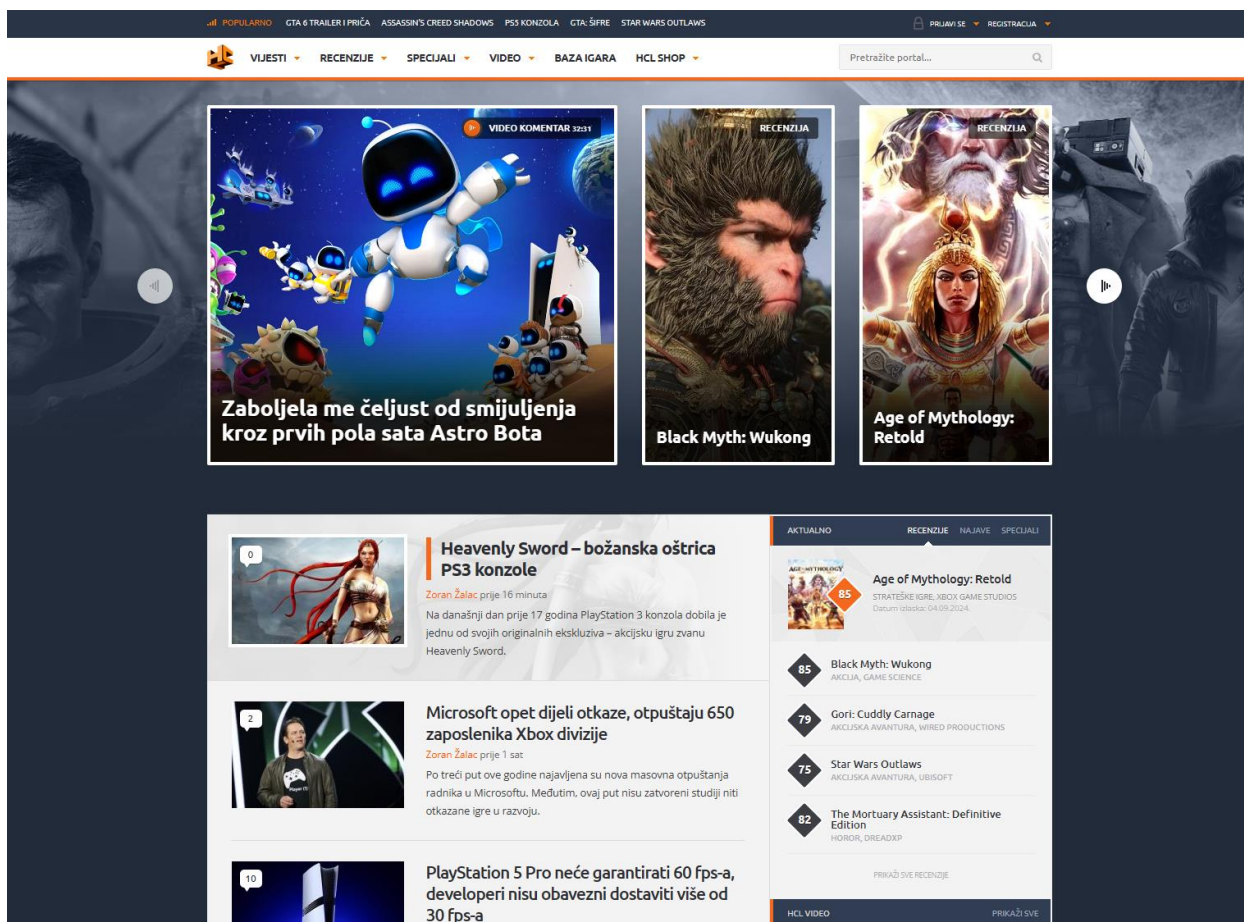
POPULARNO GTA 6 TRAILER I PRIČA ASSASSIN'S CREED SHADOWS PS5 KONZOLA GTA: ŠIFRE STAR WARS OUTLAWS

PRIJAVI SE REGISTRACIJA

VIJESTI RECENZIJE SPECIJALI VIDEO BAZA IGARA HCL SHOP

Pretražite portal...

VIDEO KOMENTAR 32:31

Zaboljela me čeljust od smijuljenja kroz prvih pola sata Astro Bota

RECENZIJA

Black Myth: Wukong

RECENZIJA

Age of Mythology: Retold

0

Heavenly Sword – božanska oštrica PS3 konzole

Zoran Žalac prije 16 minuta

Na današnji dan prije 17 godina PlayStation 3 konzola dobila je jednu od svojih originalnih ekskluziva – akcijsku igru zvanu Heavenly Sword.

2

Microsoft opet dijeli otkaze, otpuštaju 650 zaposlenika Xbox divizije

Zoran Žalac prije 1 sat

Po treći put ove godine najavljena su nova masovna otpuštanja radnika u Microsoftu. Međutim, ovaj put nisu zatvoreni studiji niti otkazane igre u razvoju.

10

PlayStation 5 Pro neće garantirati 60 fps-a, developeri nisu obavezni dostaviti više od 30 fps-a

AKTUALNO RECENZIJE NAJAVE SPECIJALI

85 Age of Mythology: Retold
STRATEŠKE IGRE, XBOX GAME STUDIOS
Datum izlaska: 04.09.2024.

85 Black Myth: Wukong
AKCIJA, GAME SCIENCE

79 Gori: Cuddly Carnage
AKCIJSKA AVANTURA, WIRED PRODUCTIONS

75 Star Wars Outlaws
AKCIJSKA AVANTURA, UBISOFT

82 The Mortuary Assistant: Definitive Edition
HOROR, DREADXP

PRIKAŽI SVE RECENZIJE

HCL VIDEO PRIKAŽI SVE